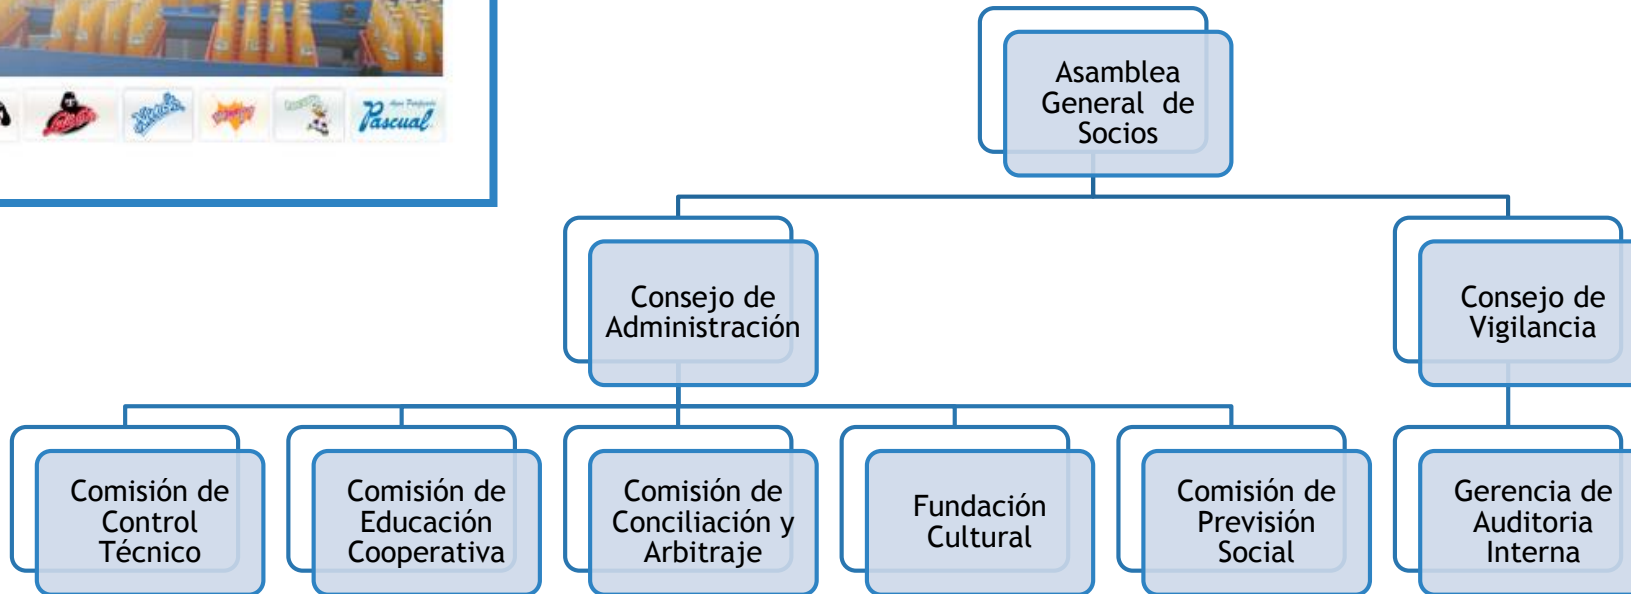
Pascual

Asamblea General de Socios

Consejo de Administración

Consejo de Vigilancia

Comisión de Control Técnico

Comisión de Educación Cooperativa

Comisión de Conciliación y Arbitraje

Fundación Cultural

Comisión de Previsión Social

Gerencia de Auditoria Interna